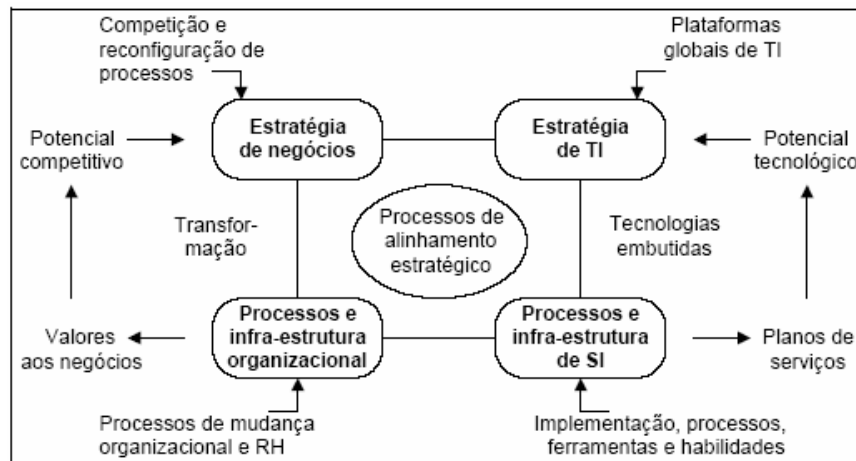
Competição e reconfiguração de processos

Plataformas globais de TI

Potencial competitivo

Estratégia de negócios

Estratégia de TI

Potencial tecnológico

Transformação

Processos de alinhamento estratégico

Tecnologias embutidas

Valores aos negócios

Processos e infra-estrutura organizacional

Processos e infra-estrutura de SI

Planos de serviços

Processos de mudança organizacional e RH

Implementação, processos, ferramentas e habilidades